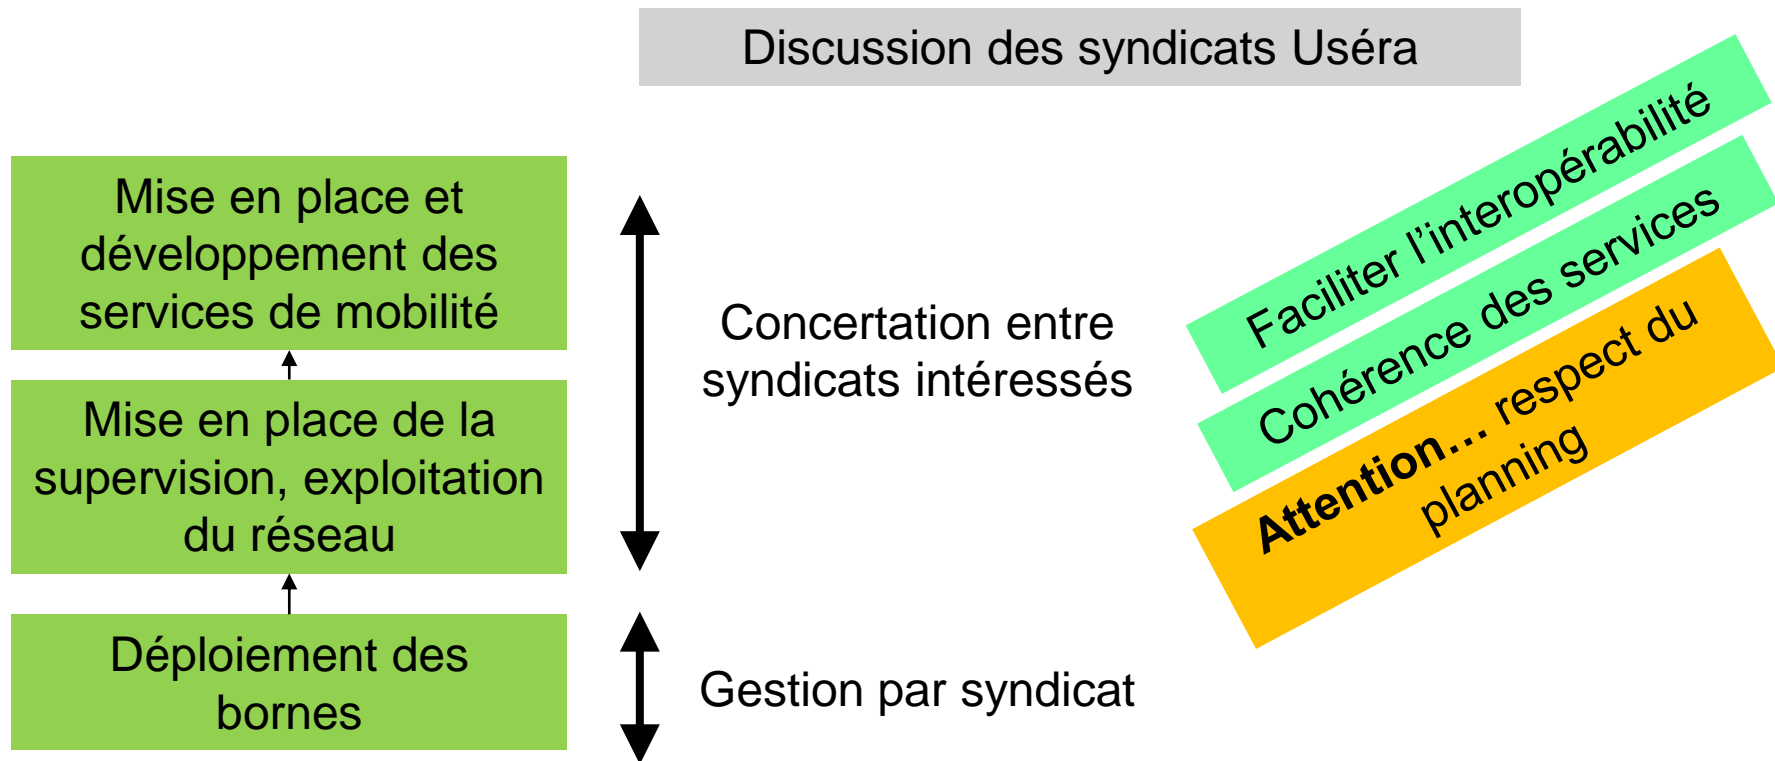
Discussion des syndicats Uséra

Mise en place et développement des services de mobilité

Mise en place de la supervision, exploitation du réseau

Déploiement des bornes

Concertation entre syndicats intéressés

Gestion par syndicat

Faciliter l'interopérabilité

Cohérence des services

Attention… respect du planning